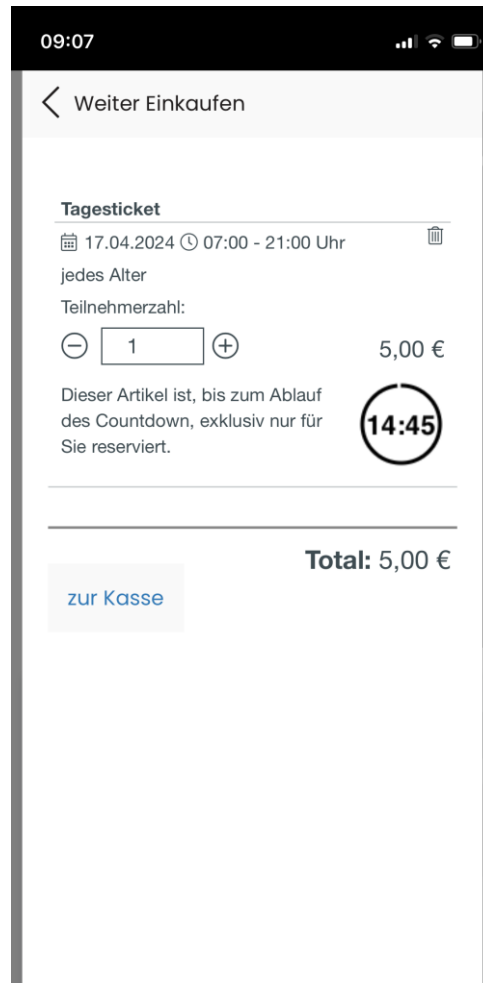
09:07

Weiter Einkaufen

Tagesticket

17.04.2024 07:00 - 21:00 Uhr

jedes Alter

Teilnehmerzahl:

1

5,00 €

Dieser Artikel ist, bis zum Ablauf des Countdown, exklusiv nur für Sie reserviert.

14:45

Total: 5,00 €

zur Kasse